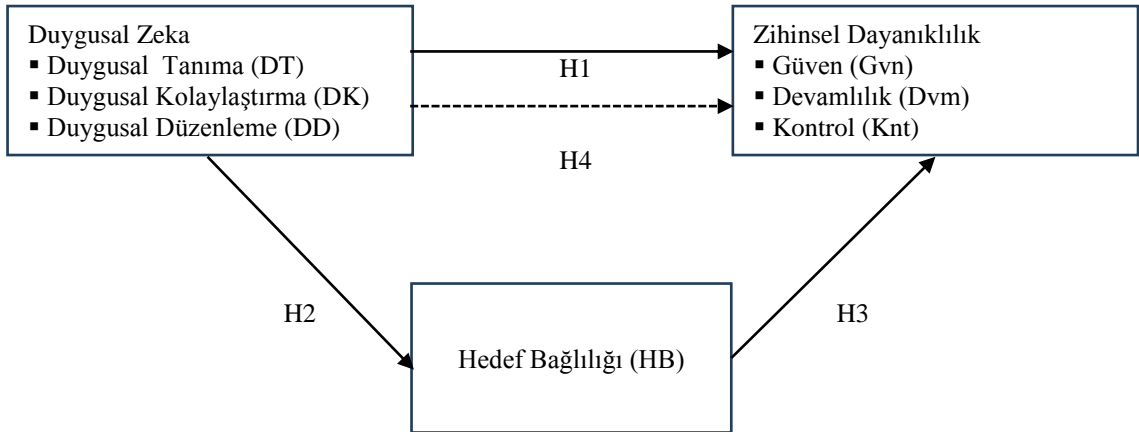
Duygusal Zeka
▪ Duygusal Tanıma (DT)
▪ Duygusal Kolaylaştırma (DK)
▪ Duygusal Düzenleme (DD)

H1

H4

Zihinsel Dayanıklılık
▪ Güven (Gvn)
▪ Devamlılık (Dvm)
▪ Kontrol (Knt)

H2

Hedef Bağlılığı (HB)

H3